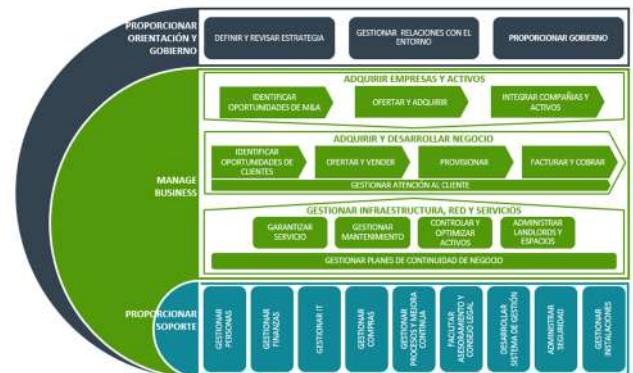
PROPORCIONAR ORIENTACIÓN Y GOBIERNO

DEFINIR Y REVISAR ESTRATEGIA

GESTIONAR RELACIONES CON EL ENTORNO

PROPORCIONAR GOBIERNO

MANAGE BUSINESS

ADQUIRIR EMPRESAS Y ACTIVOS

IDENTIFICAR OPORTUNIDADES DE M&A

OFERTAR Y ADQUIRIR

INTEGRAR COMPAÑIAS Y ACTIVOS

ADQUIRIR Y DESARROLLAR NEGOCIO

IDENTIFICAR OPORTUNIDADES DE CLIENTES

OFERTAR Y VENDER

PROVISIONAR

FACTURAR Y COBRAR

GESTIONAR ATENCIÓN AL CLIENTE

GESTIONAR INFRAESTRUCTURA, RED Y SERVICIOS

GARANTIZAR SERVICIO

GESTIONAR MANTENIMIENTO

CONTROLAR Y OPTIMIZAR ACTIVOS

ADMINISTRAR LANDLORDS Y ESPACIOS

GESTIONAR PLANES DE CONTINUIDAD DE NEGOCIO

PROPORCIONAR SOPORTE

GESTIONAR PERSONAS

GESTIONAR FINANZAS

GESTIONAR IT

GESTIONAR COMPRAS

GESTIONAR PROCESOS Y MEJORA CONTINUA

FACILITAR ASESORAMIENTO Y CONSEJO LEGAL

DESARROLLAR SISTEMA DE GESTIÓN

ADMINISTRAR SEGURIDAD

GESTIONAR INSTALACIONES